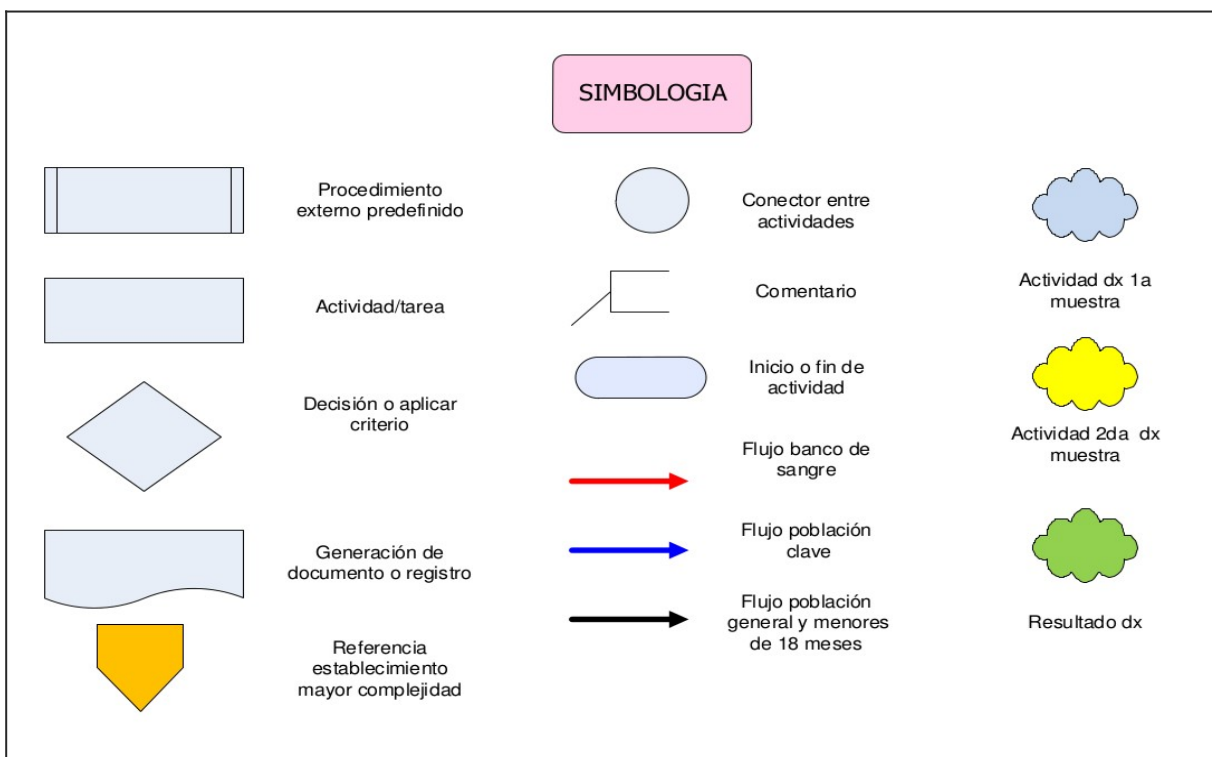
SIMBOLOGIA

Procedimiento externo predefinido

Actividad/tarea

Decisión o aplicar criterio

Generación de documento o registro

Referencia establecimiento mayor complejidad

Conector entre actividades

Comentario

Inicio o fin de actividad

Flujo banco de sangre

Flujo población clave

Flujo población general y menores de 18 meses

Actividad dx 1a muestra

Actividad 2da dx muestra

Resultado dx